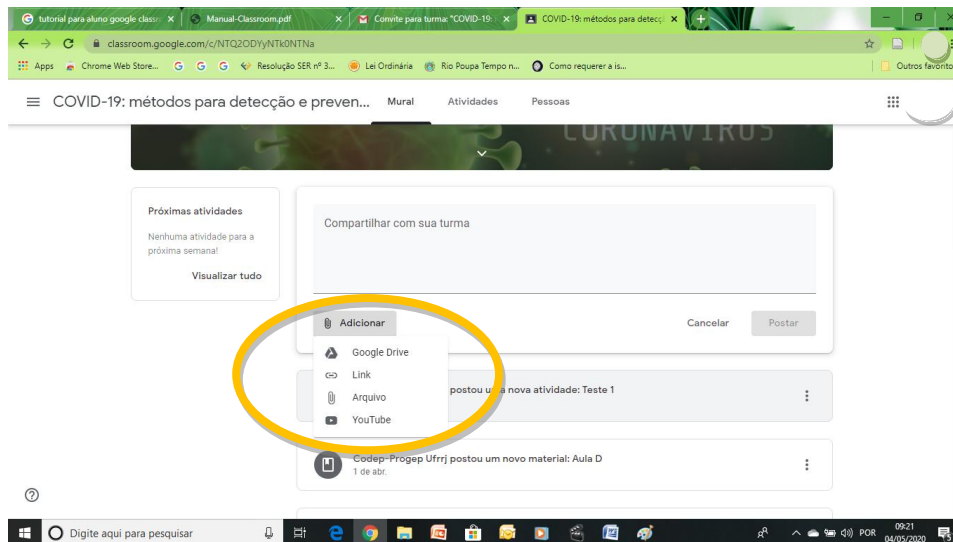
tutorial para aluno google class ×
Manual-Classroom.pdf ×
Convite para turma: "COVID-19: ×
COVID-19: métodos para detecç ×
+

classroom.google.com/c/NTQ2ODYyNTk0NTNa

Apps
Chrome Web Store...
G
G
G
Resolução SER nº 3...
Lei Ordinária
Rio Poupa Tempo n...
Como requerer a is...
Outros favoritos

COVID-19: métodos para detecção e preven...
Mural
Atividades
Pessoas

CORONAVIRUS

Próximas atividades
Nenhuma atividade para a próxima semana!
Visualizar tudo

Compartilhar com sua turma

Adicionar
Cancelar
Postar

Google Drive
Link
Arquivo
YouTube

postou uma nova atividade: Teste 1

Codep-Progep Ufrrj postou um novo material: Aula D
1 de abr.

Digite aqui para pesquisar

POR
09:21
04/05/2020